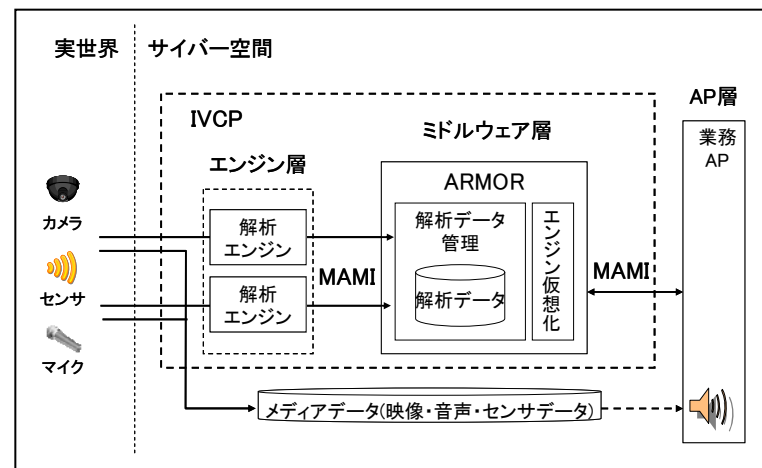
実世界

サイバー空間

IVCP

ミドルウェア層

AP層

業務 AP

エンジン層

ARMOR

カメラ

解析 エンジン

解析データ 管理

エンジン仮想化

MAMI

MAMI

センサ

解析 エンジン

解析データ

マイク

メディアデータ(映像・音声・センサデータ)